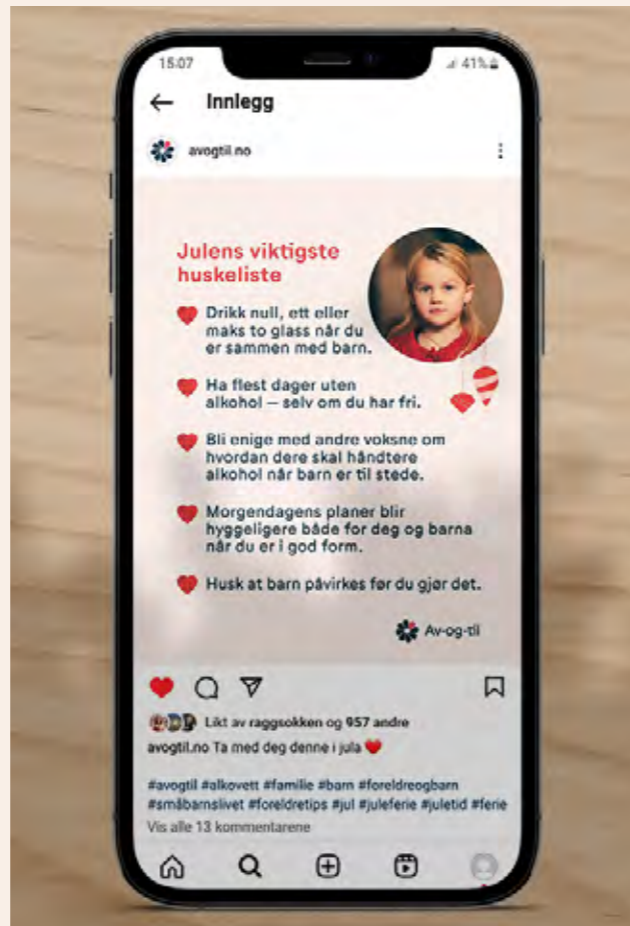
15:07

41%

Innlegg

avogtil.no

Julens viktigste huskeliste

Drikk null, ett eller maks to glass når du er sammen med barn.

Ha flest dager uten alkohol – selv om du har fri.

Bli enige med andre voksne om hvordan dere skal håndtere alkohol når barn er til stede.

Morgendagens planer blir hyggeligere både for deg og barna når du er i god form.

Husk at barn påvirkes før du gjør det.

Av-og-til

Likt av raggsokken og 957 andre

avogtil.no Ta med deg denne i jula

#avogtil #alkovett #familie #barn #foreldreogbarn #småbarnslivet #foreldretips #jul #juleferie #juletid #ferie

Vis alle 13 kommentarene